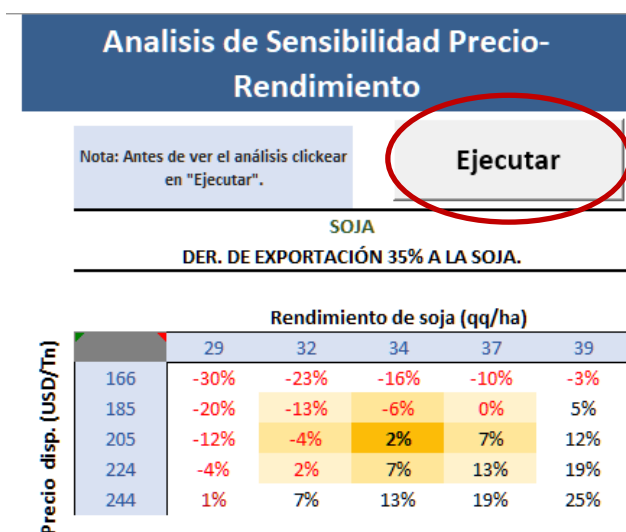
Analisis de Sensibilidad Precio-Rendimiento

Nota: Antes de ver el análisis clickear en "Ejecutar".

Ejecutar

SOJA
DER. DE EXPORTACIÓN 35% A LA SOJA.

Rendimiento de soja (qq/ha)

Precio disp. (USD/Tn)

| | 29 | 32 | 34 | 37 | 39 |
|---|---|---|---|---|---|
| 166 | -30% | -23% | -16% | -10% | -3% |
| 185 | -20% | -13% | -6% | 0% | 5% |
| 205 | -12% | -4% | 2% | 7% | 12% |
| 224 | -4% | 2% | 7% | 13% | 19% |
| 244 | 1% | 7% | 13% | 19% | 25% |